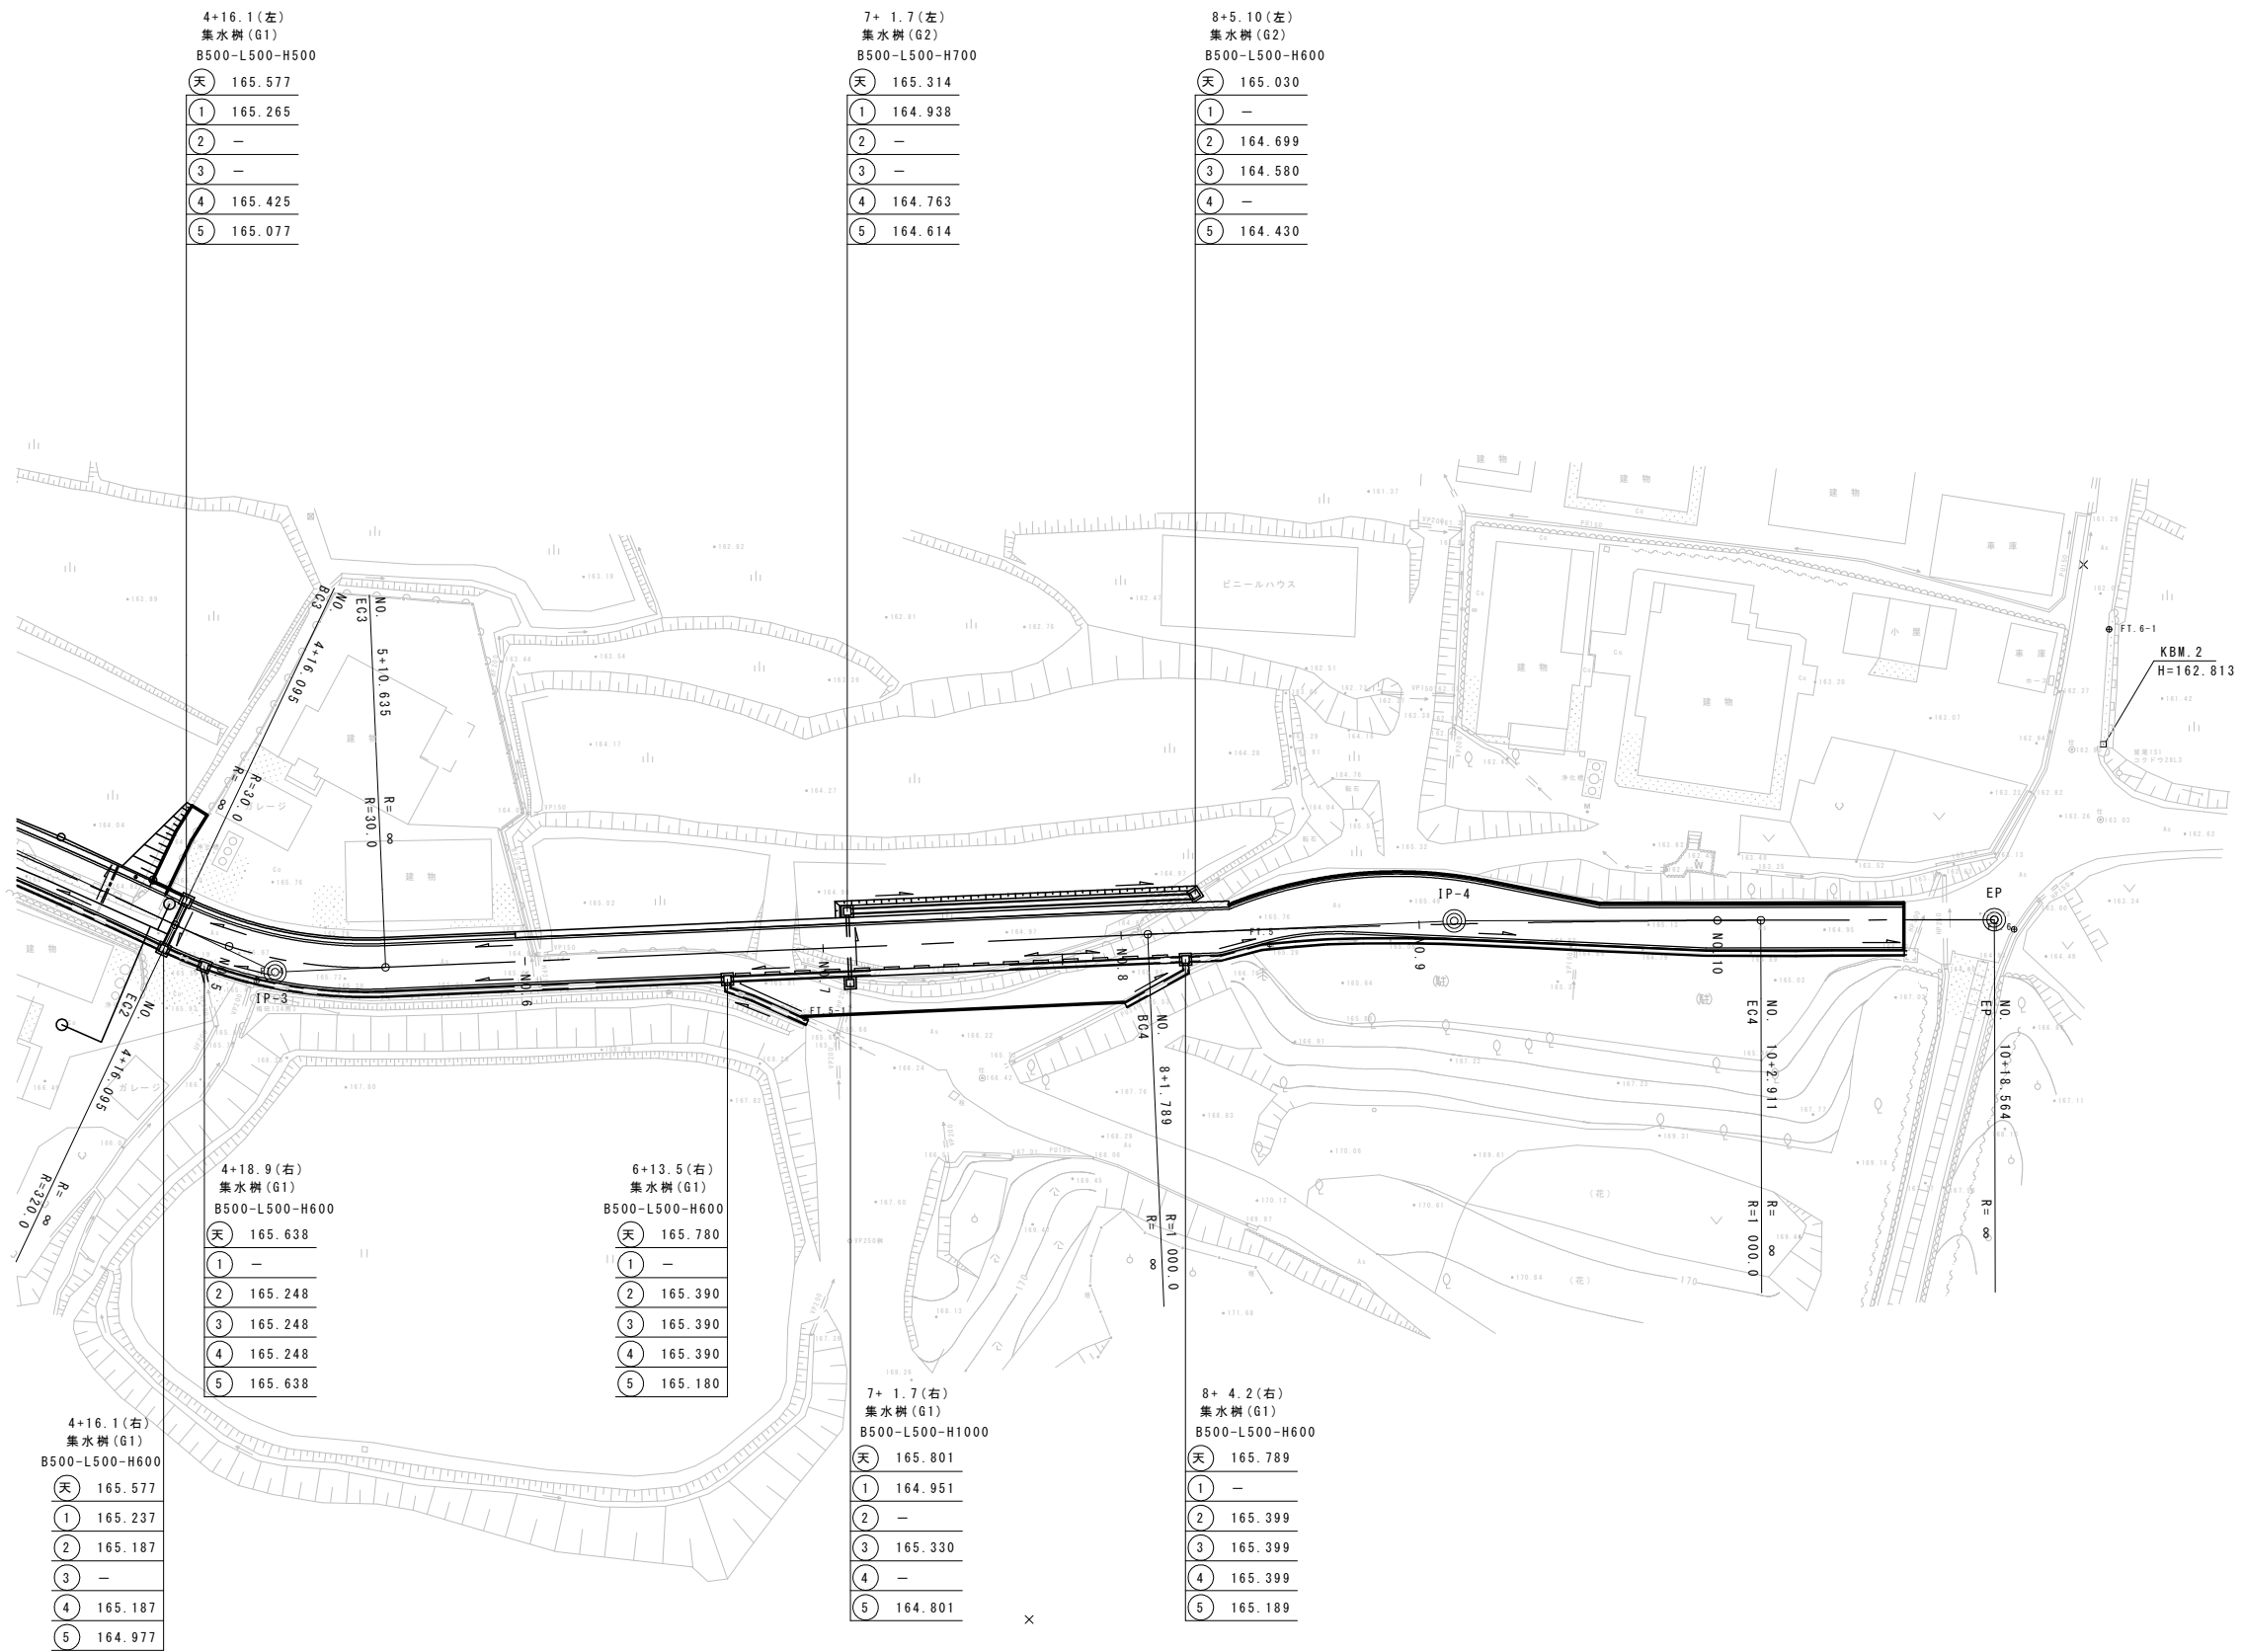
4+16.1(左)
集水桝(G1)
B500-L500-H500
天 165.577
1 165.265
2 —
3 —
4 165.425
5 165.077

7+ 1.7(左)
集水桝(G2)
B500-L500-H700
天 165.314
1 164.938
2 —
3 —
4 164.763
5 164.614

8+5.10(左)
集水桝(G2)
B500-L500-H600
天 165.030
1 —
2 164.699
3 164.580
4 —
5 164.430

BC3 NO. 4+16.095
EC3 NO. 5+10.635
R=30.0
R=∞
R=30.0
R=∞
建物
ガレージ
建物
ビニールハウス
建物
建物
車庫
小屋
建物
車庫
建物
FT.6-1
KBM.2
H=162.813
IP-3
IP-4
EP
NO.5
NO.6
NO.7
NO.8
NO.9
NO.10
FT.5
FT.5-1
EC2 NO. 4+16.095
R=320.0
R=∞
ガレージ
BC4 NO. 8+1.789
R=1 000.0
R=∞
EC4 NO. 10+2.911
R=1 000.0
R=∞
EP NO. 10+18.564
R=∞

4+18.9(右)
集水桝(G1)
B500-L500-H600
天 165.638
1 —
2 165.248
3 165.248
4 165.248
5 165.638

6+13.5(右)
集水桝(G1)
B500-L500-H600
天 165.780
1 —
2 165.390
3 165.390
4 165.390
5 165.180

4+16.1(右)
集水桝(G1)
B500-L500-H600
天 165.577
1 165.237
2 165.187
3 —
4 165.187
5 164.977

7+ 1.7(右)
集水桝(G1)
B500-L500-H1000
天 165.801
1 164.951
2 —
3 165.330
4 —
5 164.801

8+ 4.2(右)
集水桝(G1)
B500-L500-H600
天 165.789
1 —
2 165.399
3 165.399
4 165.399
5 165.189